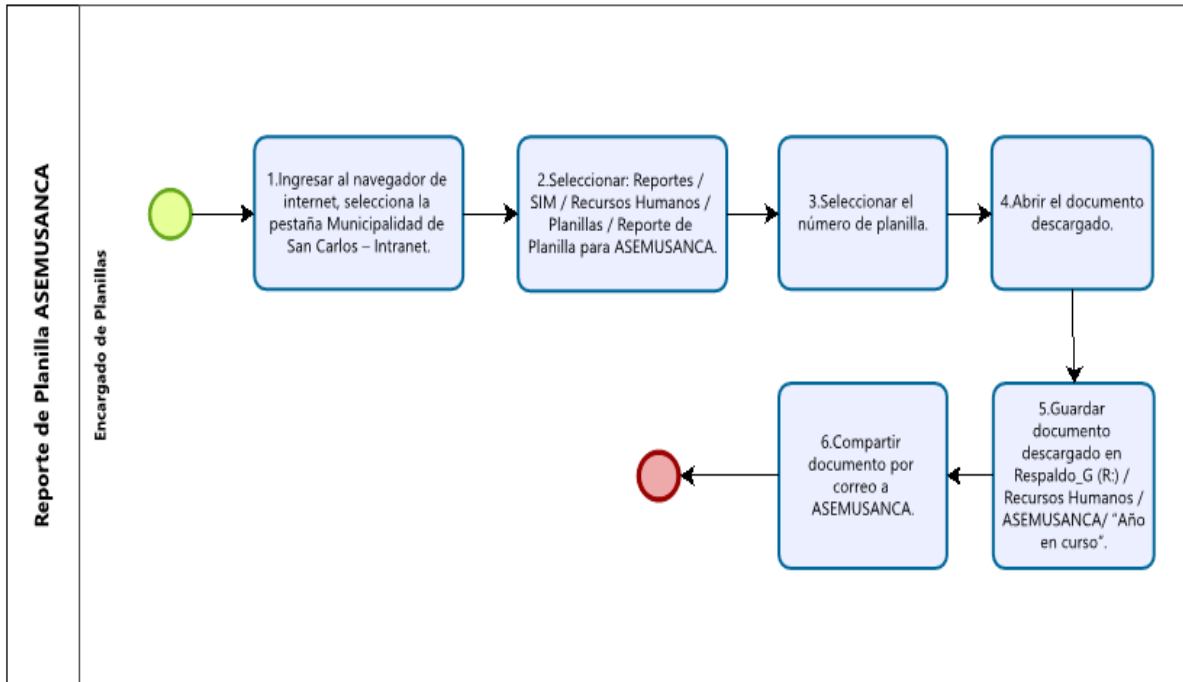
Reporte de Planilla ASEMUSANCA

Encargado de Planillas

1.Ingresar al navegador de internet, selecciona la pestaña Municipalidad de San Carlos – Intranet.

2.Seleccionar: Reportes / SIM / Recursos Humanos / Planillas / Reporte de Planilla para ASEMUSANCA.

3.Seleccionar el número de planilla.

4.Abrir el documento descargado.

5.Guardar documento descargado en Respaldo_G (R:) / Recursos Humanos / ASEMUSANCA/ "Año en curso".

6.Compartir documento por correo a ASEMUSANCA.